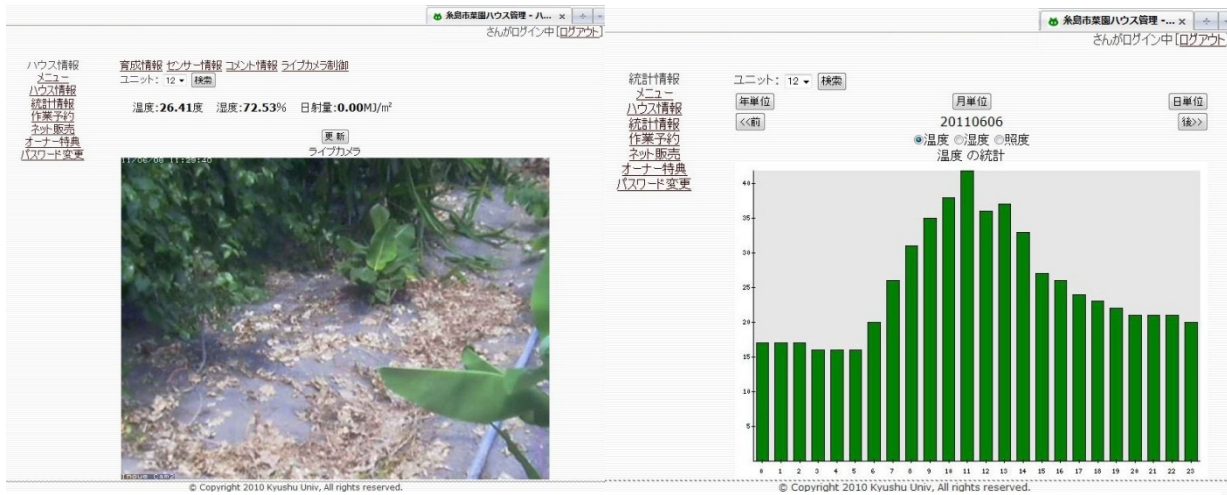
糸島市菜園ハウス管理 - ハ... ×
さんがログイン中[ログアウト]

ハウス情報
メニュー
ハウス情報
統計情報
作業予約
ネット販売
オーナー特典
パスワード変更

育成情報 センサー情報 コメント情報 ライブカメラ制御
ユニット: 12 ▾ 検索

温度:26.41度 湿度:72.53% 日射量:0.00MJ/m²

更新
ライブカメラ
11/06/08 11:28:40

© Copyright 2010 Kyushu Univ, All rights reserved.

糸島市菜園ハウス管理 -... ×
さんがログイン中[ログアウト]

統計情報
メニュー
ハウス情報
統計情報
作業予約
ネット販売
オーナー特典
パスワード変更

ユニット: 12 ▾ 検索

年単位 月単位 日単位
<<前 20110606 後>>
◉温度 ◎湿度 ◎照度
温度 の統計

40
35
30
25
20
15
10
5

0 1 2 3 4 5 6 7 8 9 10 11 12 13 14 15 16 17 18 19 20 21 22 23

© Copyright 2010 Kyushu Univ, All rights reserved.